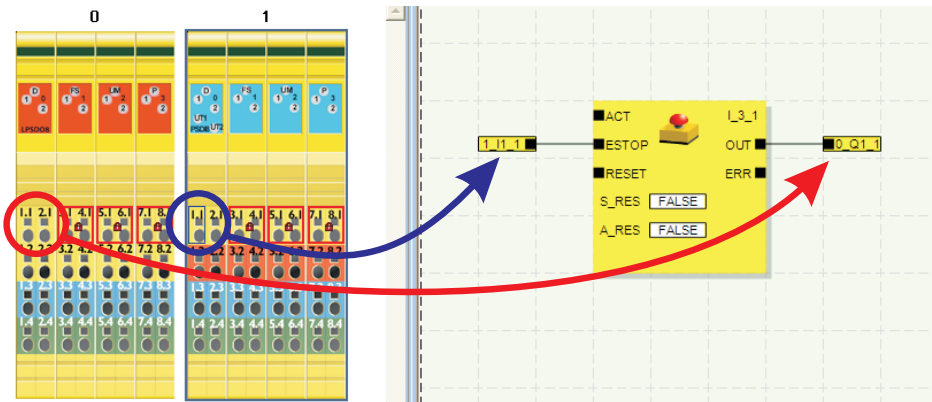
0

1

D 1 0 2

FS 1 1 2

UM 1 2 2

P 1 3 2

LPSDO8

D 1 0 2

FS 1 1 2

UM 1 2 2

P 1 3 2

UT1

PSDI8 UT2

1.1 2.1 3.1 4.1 5.1 6.1 7.1 8.1

1.2 2.2 3.2 4.2 5.2 6.2 7.2 8.2

1.3 2.3 3.3 4.3 5.3 6.3 7.3 8.3

1.4 2.4 3.4 4.4 5.4 6.4 7.4 8.4

1.1 2.1 3.1 4.1 5.1 6.1 7.1 8.1

1.2 2.2 3.2 4.2 5.2 6.2 7.2 8.2

1.3 2.3 3.3 4.3 5.3 6.3 7.3 8.3

1.4 2.4 3.4 4.4 5.4 6.4 7.4 8.4

1_I1_1

ACT

ESTOP

RESET

S_RES FALSE

A_RES FALSE

I_3_1

OUT

ERR

0_Q1_1